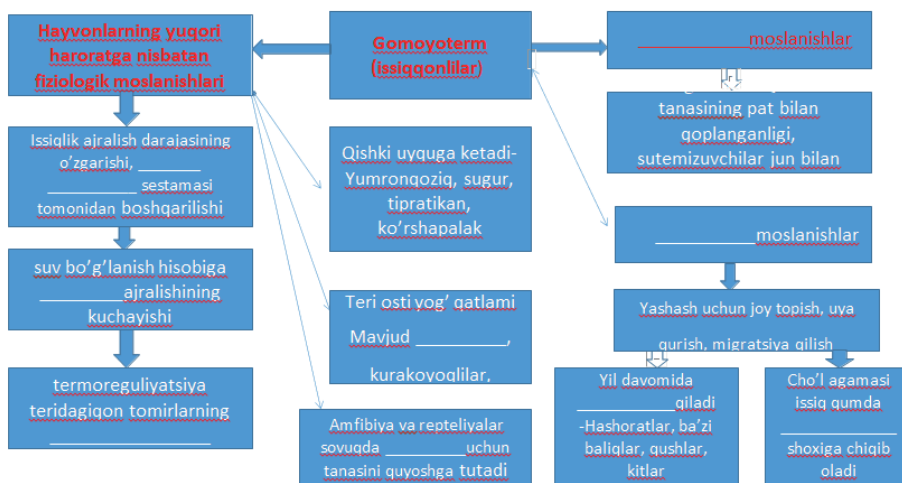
Hayvonlarning yuqori haroratga nisbatan fiziologik moslanishlari

Gomoyoterm (issiqqonlilar)

__________moslanishlar

tanasining pat bilan qoplanganligi, sutemizuvchilar jun bilan

Issiqlik ajralish darajasining o'zgarishi, _______ __________ sestamasi tomonidan boshqarilishi

Qishki uyquga ketadi-Yumronqoziq, sugur, tipratikan, ko'rshapalak

__________moslanishlar

suv bo'g'lanish hisobiga __________ajralishining kuchayishi

Teri osti yog' qatlami

Mavjud __________,

kurakoyoqlilar,

Yashash uchun joy topish, uya qurish, migratsiya qilish

termoreguliyatsiya teridagiqon tomirlarning ________________

Amfibiya va repteliyalar sovuqda _________uchun tanasini quyoshga tutadi

Yil davomida __________qiladi -Hashoratlar, ba'zi baliqlar, qushlar, kitlar

Cho'l agamasi issiq qumda __________ shoxiga chiqib oladi